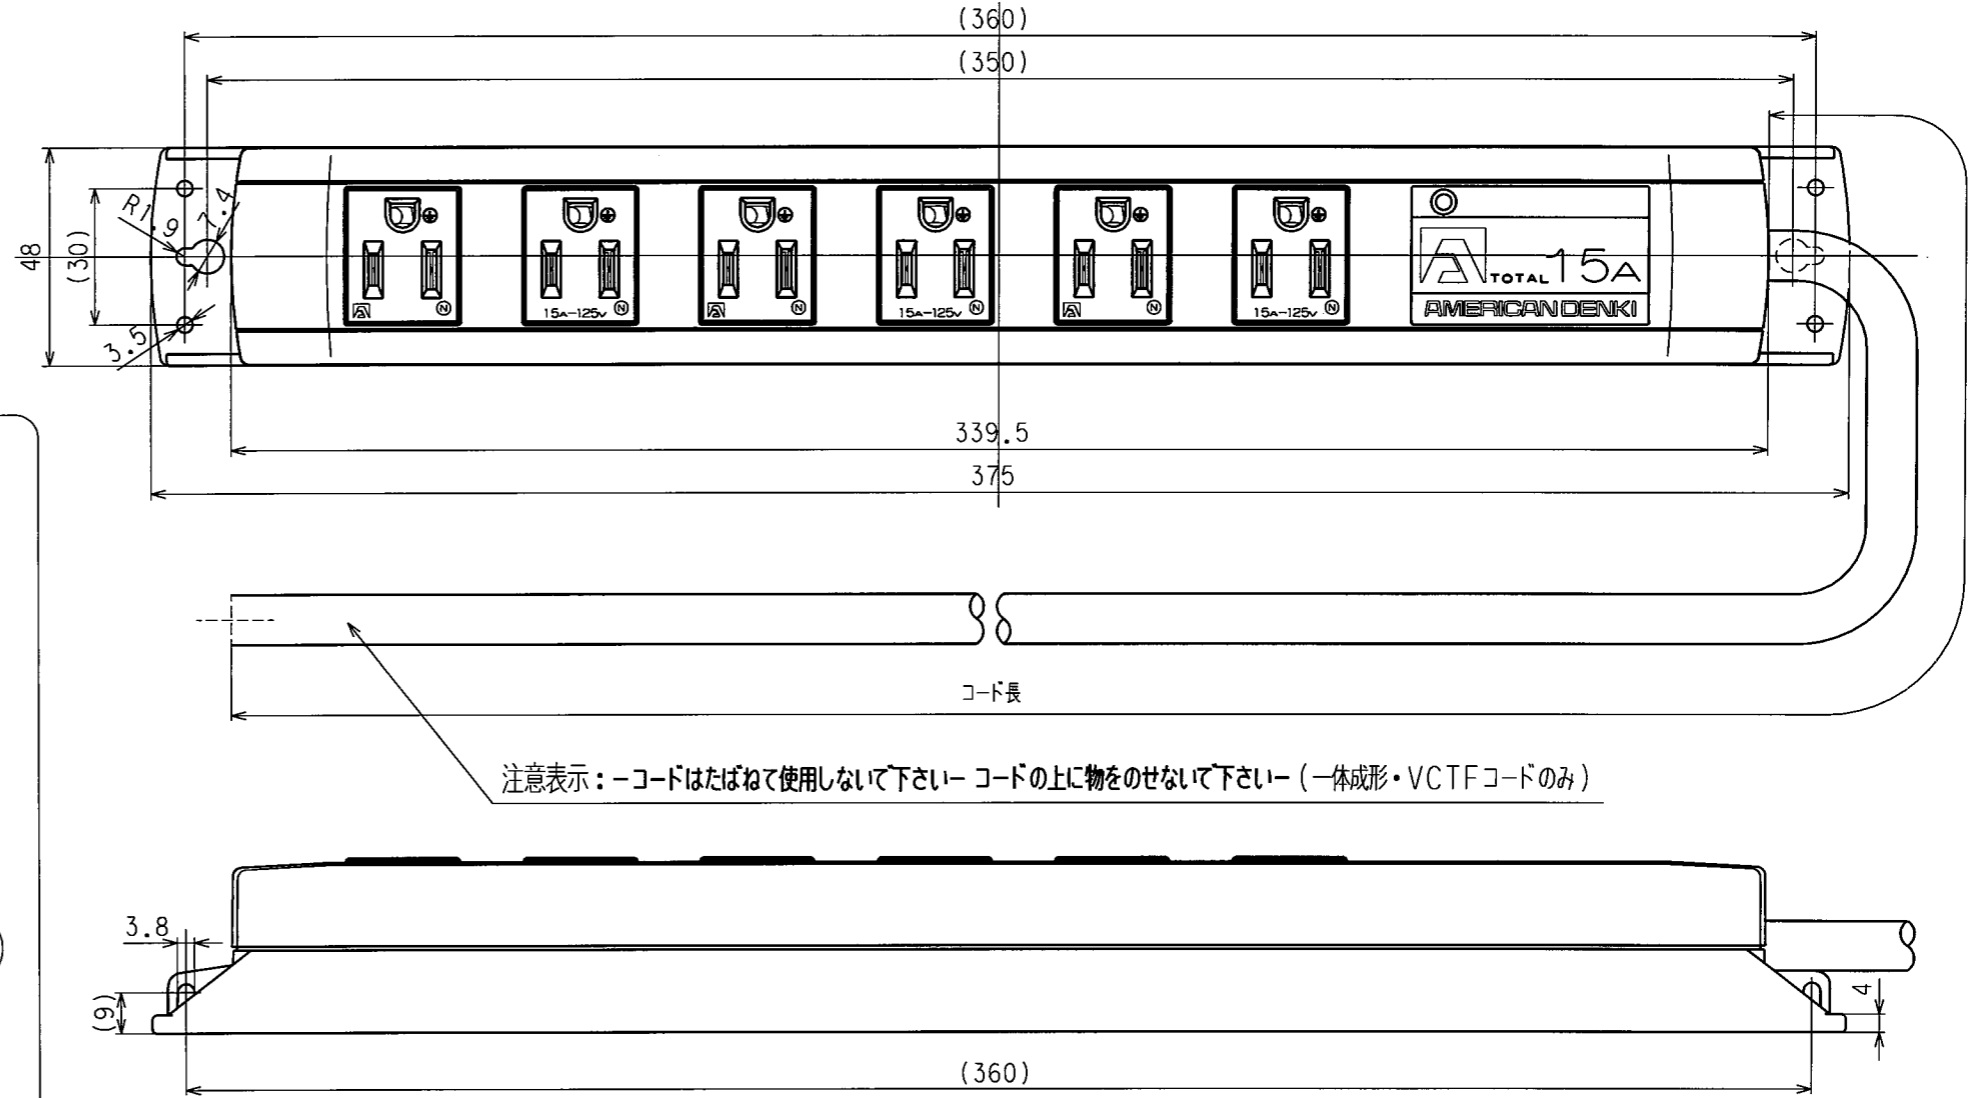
(360)

(350)

48

(30)

R1.9

7.4

3.5

15A-125V

15A-125V

15A-125V

TOTAL 15A

AMERICAN DENKI

339.5

375

コード長

注意表示：ーコードはたばねて使用しないで下さいー コードの上に物をのせないで下さいー（一体成形・VCTFコードのみ）

3.8

(9)

4

(360)